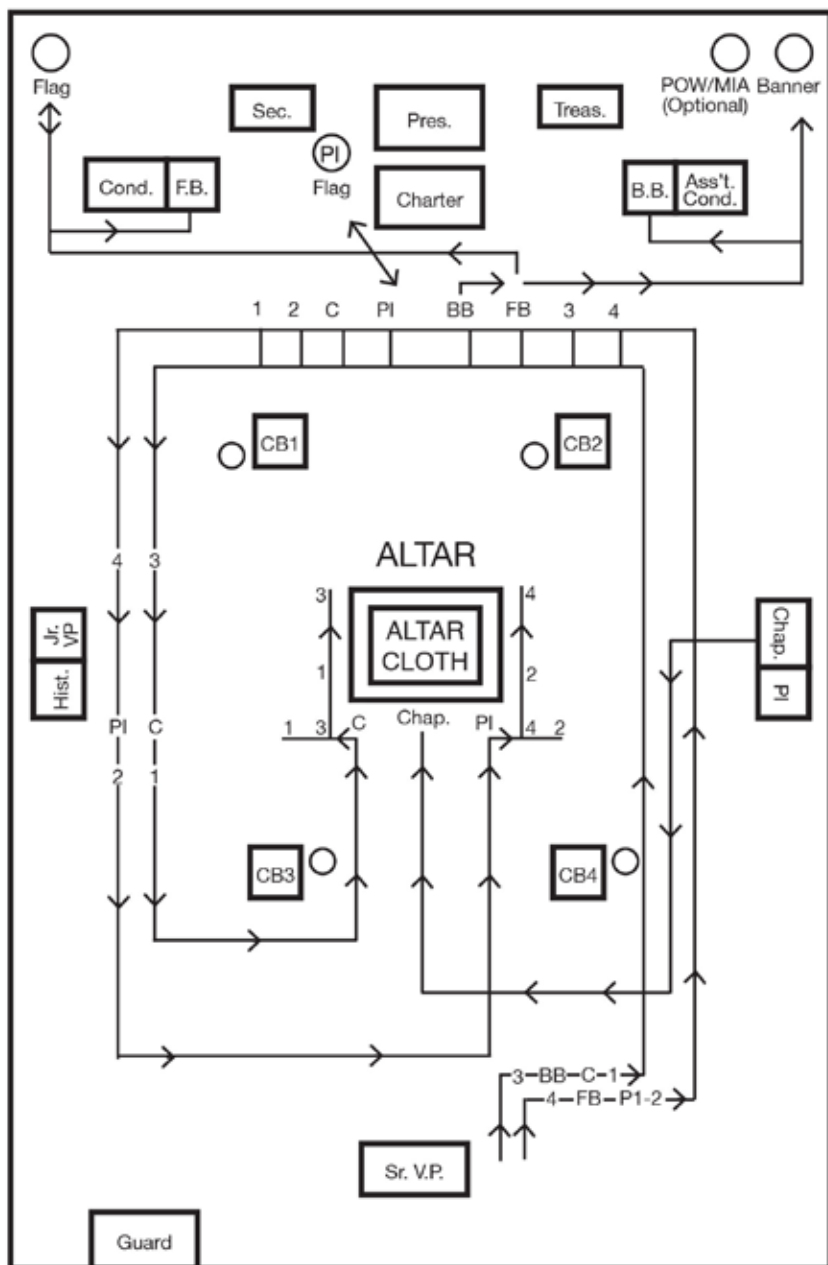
Flag

Sec.

Pres.

Treas.

POW/MIA (Optional)

Banner

PI Flag

Charter

Cond.

F.B.

B.B.

Ass't. Cond.

1 2 C PI BB FB 3 4

CB1

CB2

ALTAR

ALTAR CLOTH

4 3

Jr. VP

Hist.

PI C

2 1

3

1

1 3 C

Chap.

PI 4 2

4

2

Chap.

PI

CB3

CB4

3–BB–C–1

4–FB–P1-2

Sr. V.P.

Guard